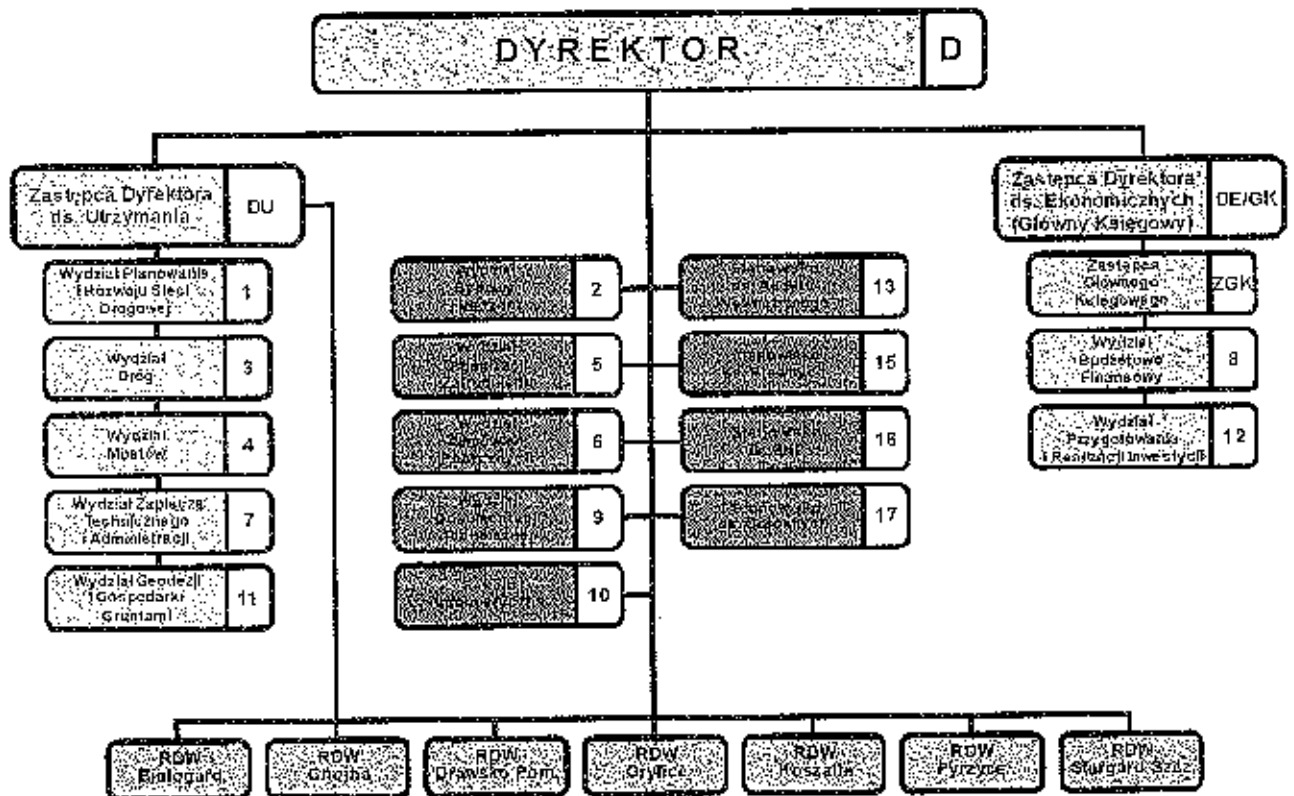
DYREKTOR D

Zastępca Dyrektora ds. Utrzymania DU

Zastępca Dyrektora ds. Ekonomicznych (Główny Księgowy) DE/GK

Wydział Planowania i Rozwoju Sieci Drogowej 1

Wydział Dróg 3

Wydział Mostów 4

Wydział Zaplecza Technicznego i Administracji 7

Wydział Geodezji i Gospodarki Gruntami 11

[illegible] 2

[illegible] 5

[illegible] 6

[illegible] 9

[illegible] 10

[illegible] 13

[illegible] 15

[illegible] 16

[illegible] 17

Zastępca Głównego Księgowego ZGK

Wydział Budżetowo Finansowy 8

Wydział Przygotowania i Realizacji Inwestycji 12

RDW Białogard

RDW Chojna

RDW Drawsko Pom.

RDW Gryfice

RDW Koszalin

RDW Pyrzyce

RDW Stargard Szcz.